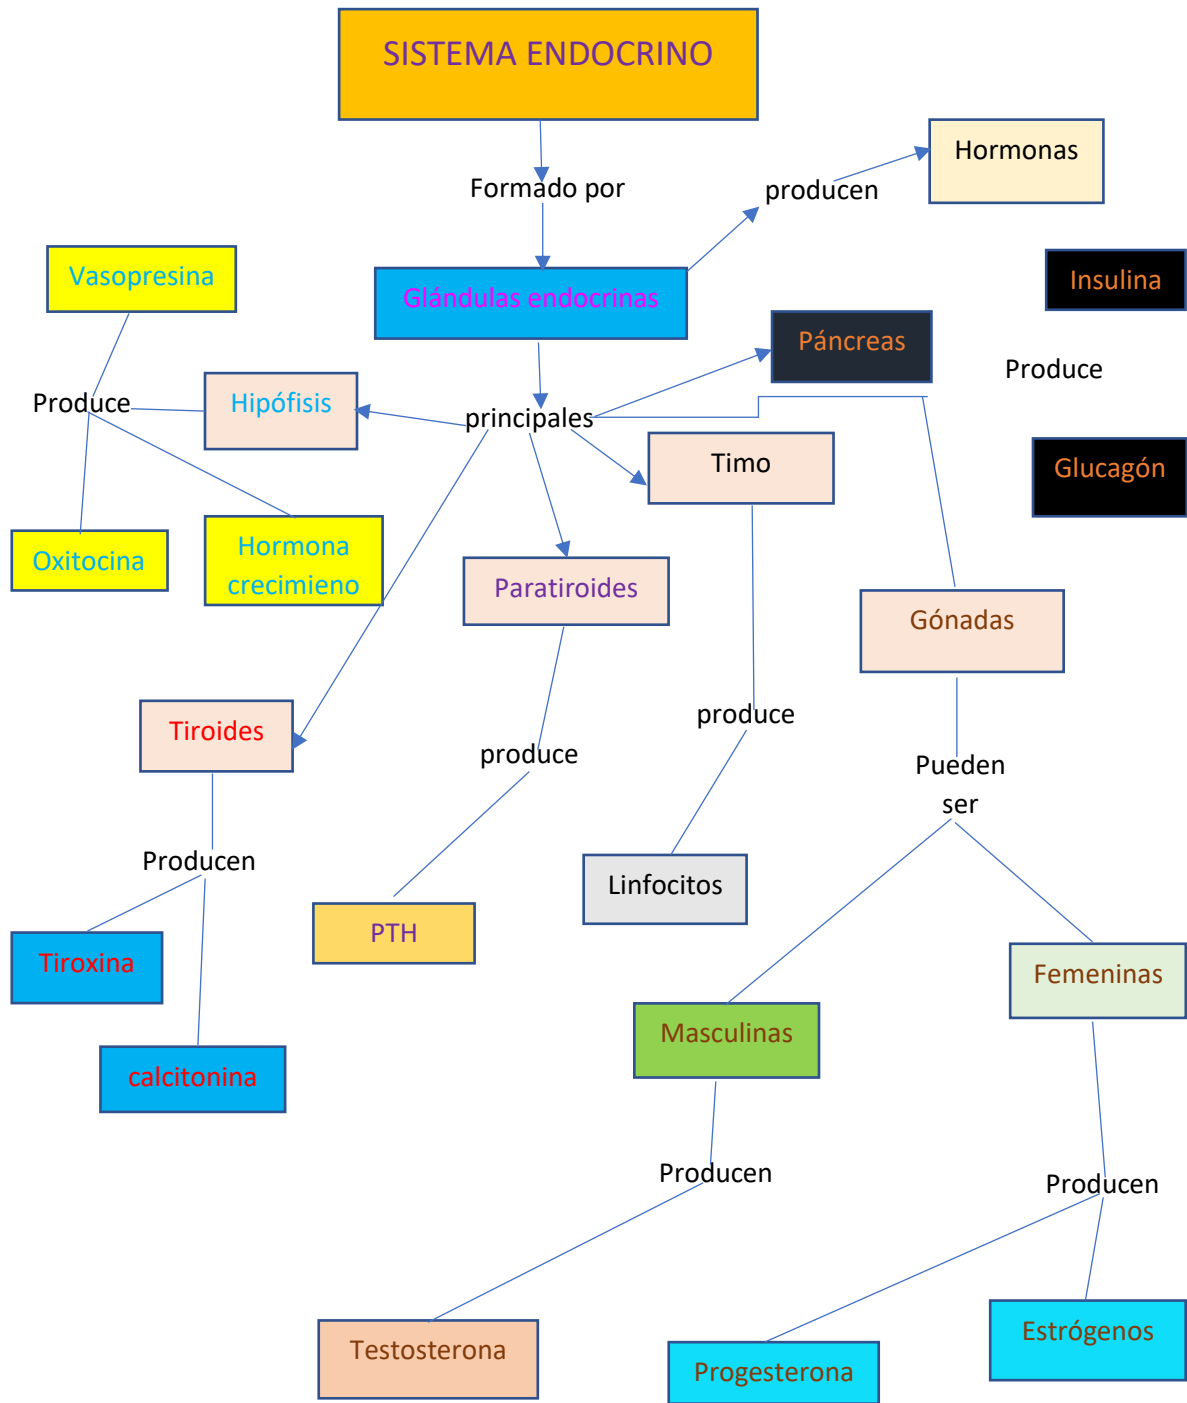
SISTEMA ENDOCRINO

Formado por

Glándulas endocrinas

producen

Hormonas

Vasopresina

Insulina

Páncreas

Produce

Produce

Hipófisis

principales

Timo

Glucagón

Oxitocina

Hormona crecimieno

Paratiroides

Gónadas

Tiroides

produce

produce

Pueden ser

Producen

Linfocitos

PTH

Tiroxina

Femeninas

Masculinas

calcitonina

Producen

Producen

Testosterona

Progesterona

Estrógenos